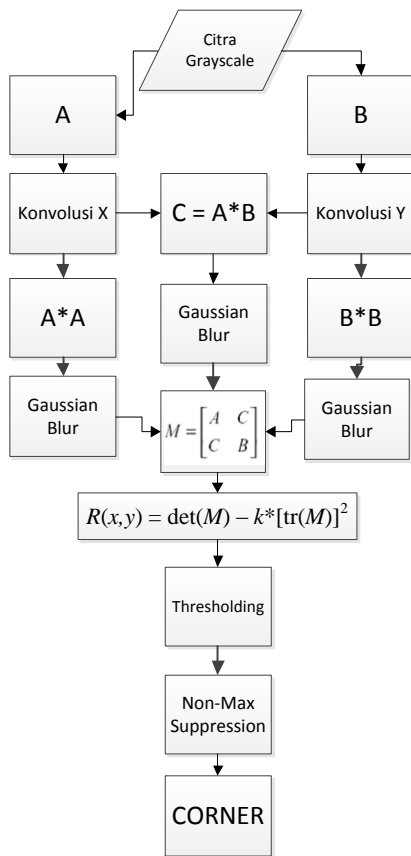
Citra Grayscale

A

B

Konvolusi X

C = A*B

Konvolusi Y

A*A

Gaussian Blur

B*B

Gaussian Blur

$M = \begin{bmatrix} A & C \\ C & B \end{bmatrix}$

Gaussian Blur

$R(x,y) = \det(M) - k*[\text{tr}(M)]^2$

Thresholding

Non-Max Suppression

CORNER